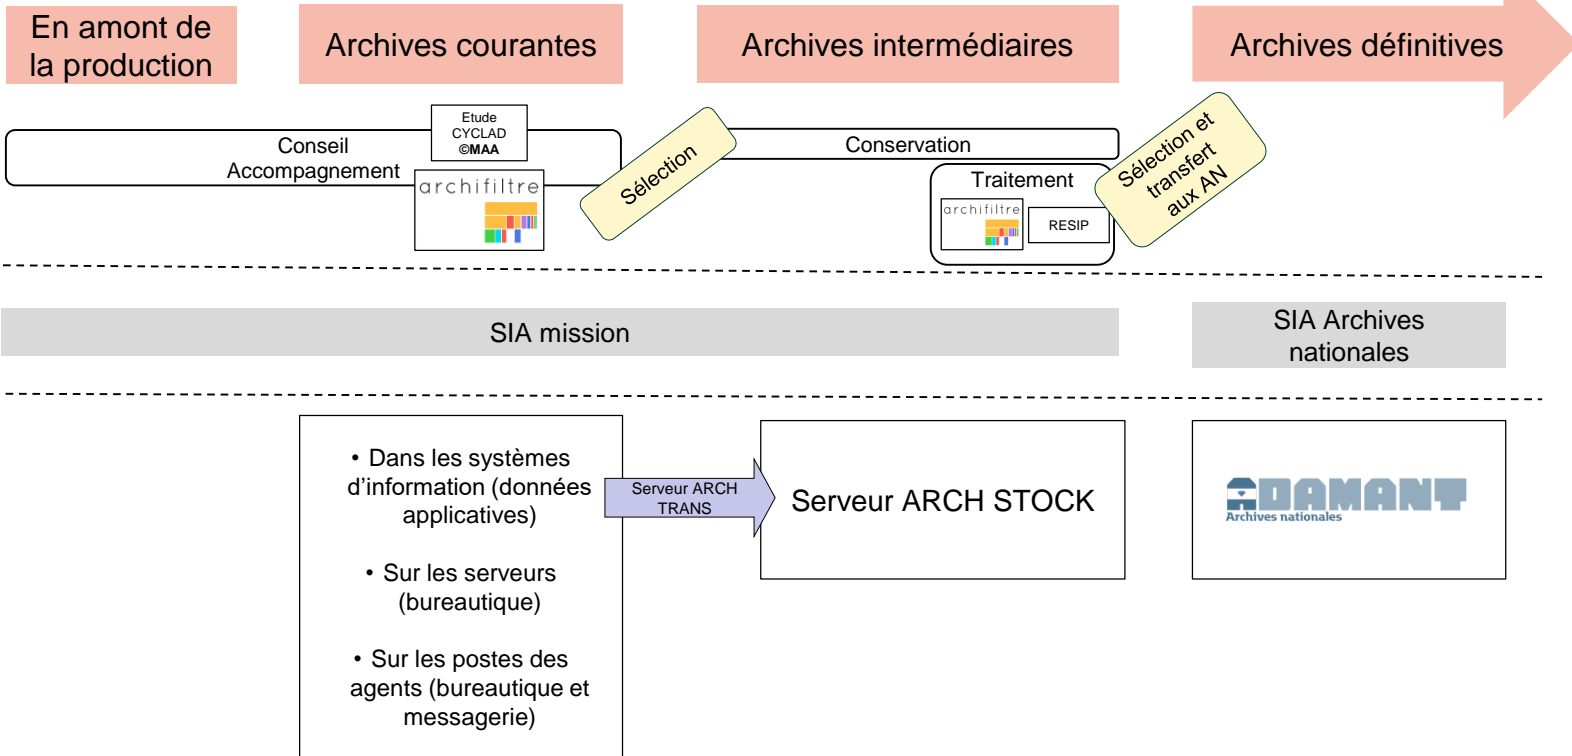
En amont de la production

Archives courantes

Archives intermédiaires

Archives définitives

Conseil Accompagnement

Etude CYCLAD ©MAA

archifiltre

Sélection

Conservation

Traitement

archifiltre

RESIP

Sélection et transfert aux AN

SIA mission

SIA Archives nationales

• Dans les systèmes d'information (données applicatives)

• Sur les serveurs (bureautique)

• Sur les postes des agents (bureautique et messagerie)

Serveur ARCH TRANS

Serveur ARCH STOCK

ADAMANT
Archives nationales